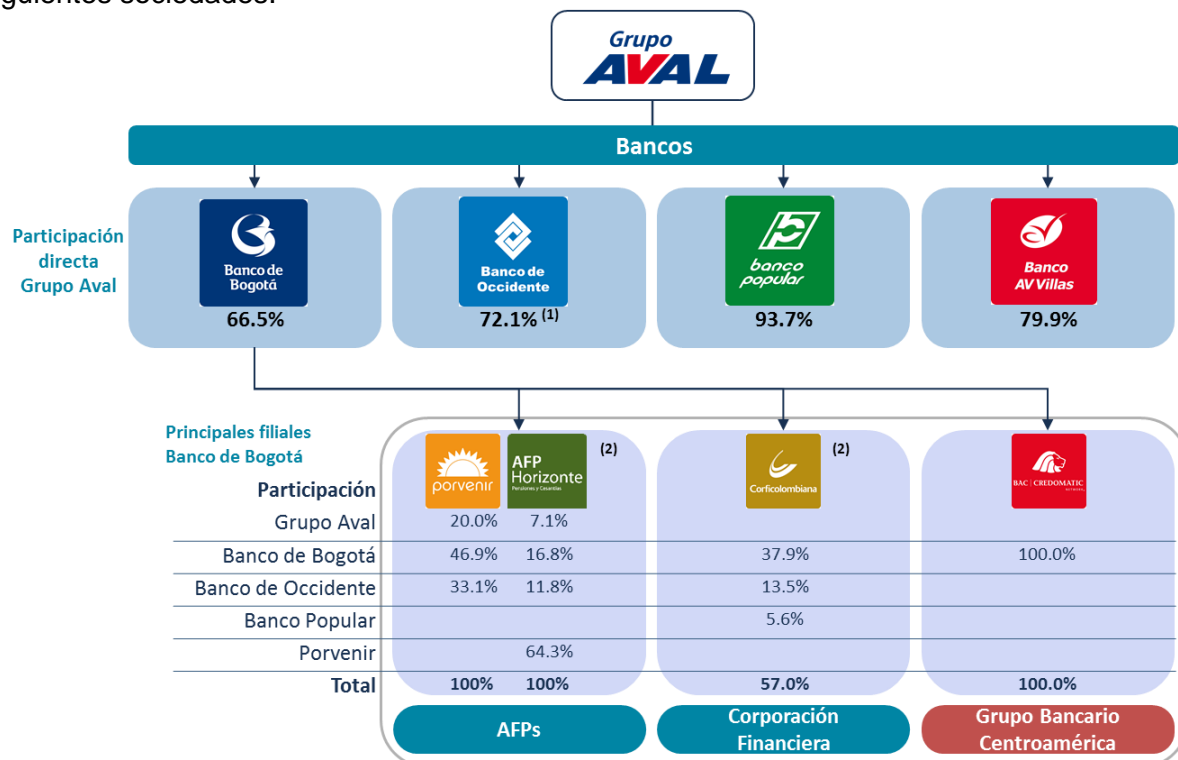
guientes sociedades:

Grupo AVAL

Bancos

Participación directa Grupo Aval

Banco de Bogotá
66.5%

Banco de Occidente
72.1% (1)

banco popular
93.7%

Banco AV Villas
79.9%

Principales filiales Banco de Bogotá

porvenir | AFP Horizonte Pensiones y Cesantías (2) | Corficolombiana (2) | BAC | CREDOMATIC

| Participación | | | | |
|---|---|---|---|---|
| Grupo Aval | 20.0% | 7.1% | | |
| Banco de Bogotá | 46.9% | 16.8% | 37.9% | 100.0% |
| Banco de Occidente | 33.1% | 11.8% | 13.5% | |
| Banco Popular | | | 5.6% | |
| Porvenir | | 64.3% | | |
| Total | 100% | 100% | 57.0% | 100.0% |

AFPs

Corporación Financiera

Grupo Bancario Centroamérica